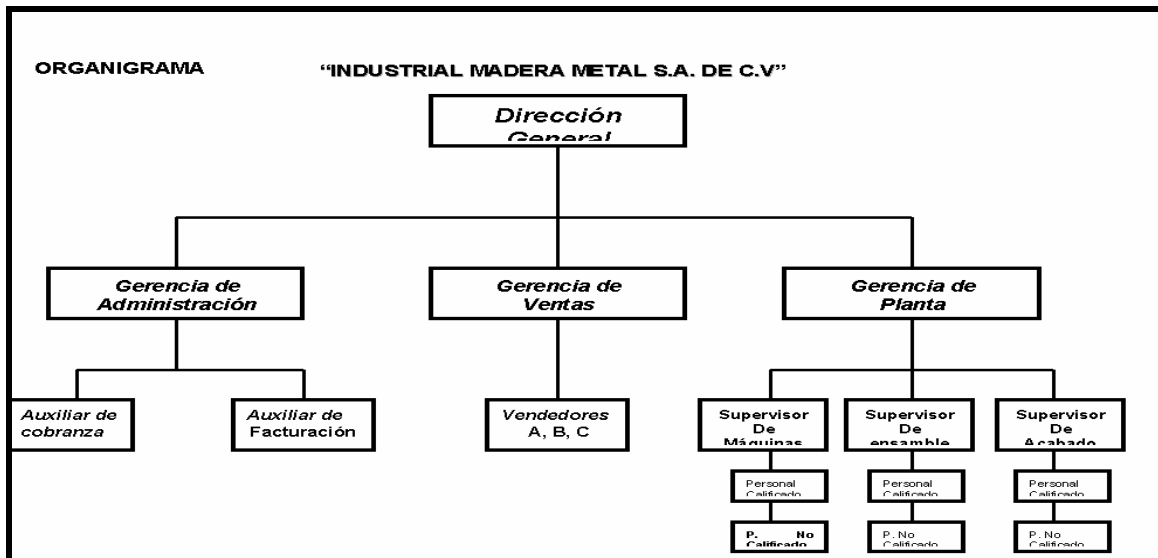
ORGANIGRAMA

"INDUSTRIAL MADERA METAL S.A. DE C.V"

Dirección General

Gerencia de Administración

Gerencia de Ventas

Gerencia de Planta

Auxiliar de cobranza

Auxiliar de Facturación

Vendedores A, B, C

Supervisor De Máquinas

Supervisor De ensamble

Supervisor De Acabado

Personal Calificado

Personal Calificado

Personal Calificado

P. No Calificado

P. No Calificado

P. No Calificado